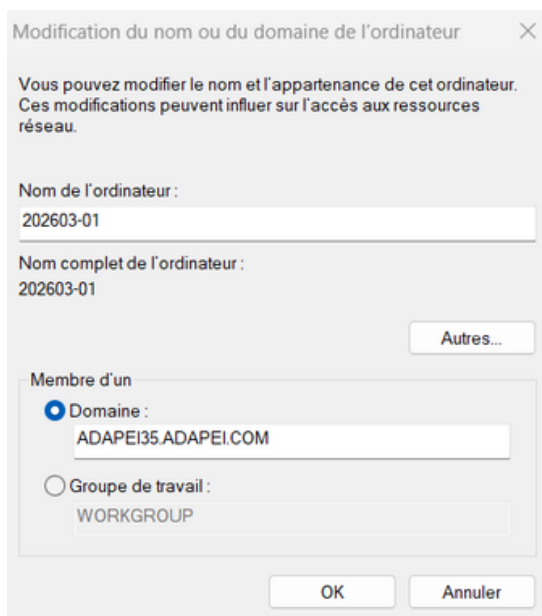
Modification du nom ou du domaine de l'ordinateur ×

Vous pouvez modifier le nom et l'appartenance de cet ordinateur. Ces modifications peuvent influer sur l'accès aux ressources réseau.

Nom de l'ordinateur :
202603-01

Nom complet de l'ordinateur :
202603-01

Autres...

Membre d'un
Domaine :
ADAPEI35.ADAPEI.COM
Groupe de travail :
WORKGROUP

OK
Annuler